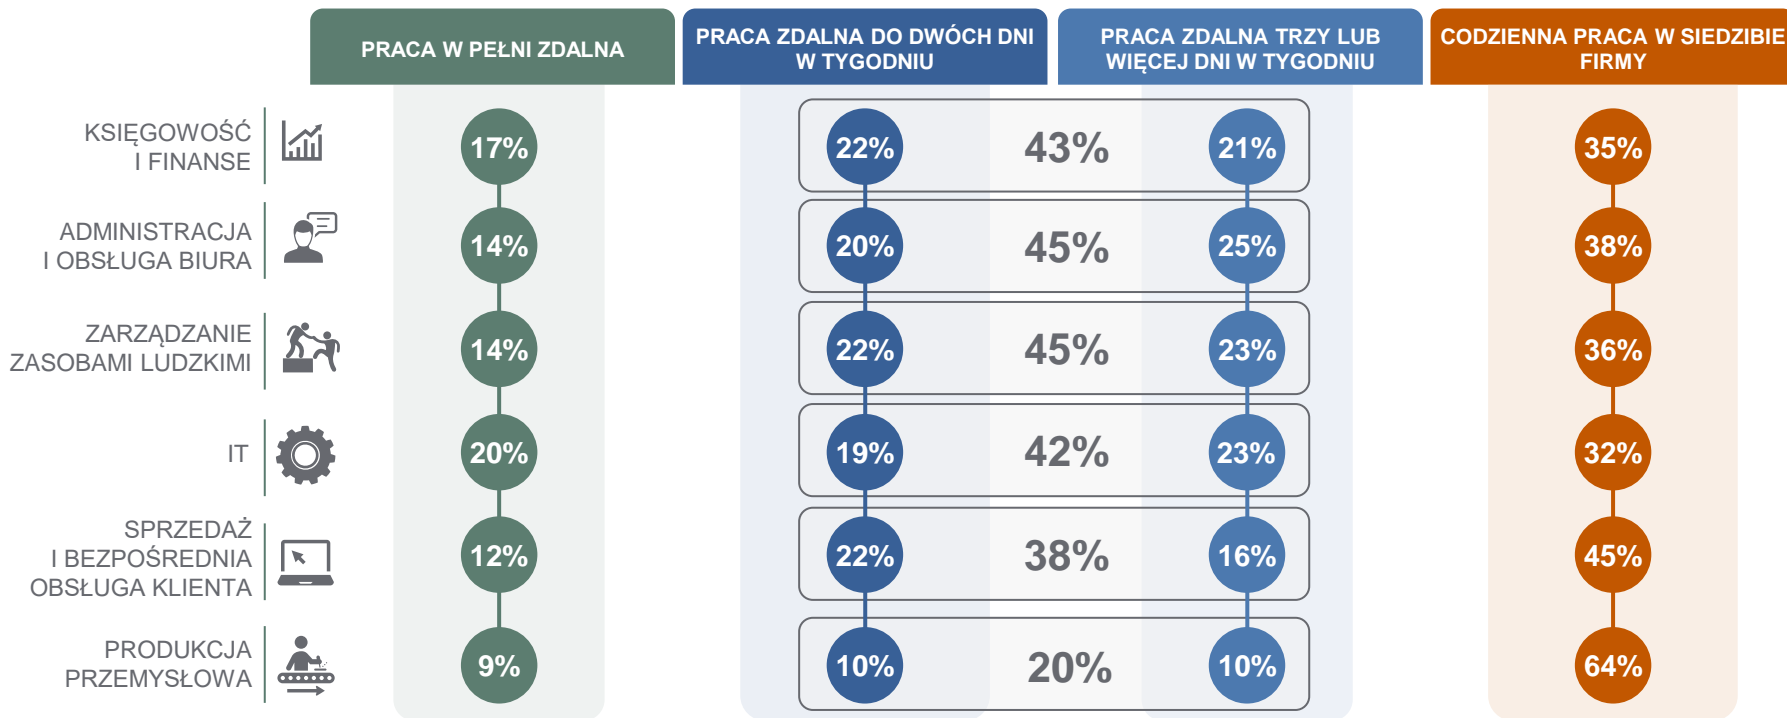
| | PRACA W PEŁNI ZDALNA | PRACA ZDALNA DO DWÓCH DNI W TYGODNIU | | PRACA ZDALNA TRZY LUB WIĘCEJ DNI W TYGODNIU | CODZIENNA PRACA W SIEDZIBIE FIRMY |
|---|---|---|---|---|---|
| KSIĘGOWOŚĆ I FINANSE | 17% | 22% | 43% | 21% | 35% |
| ADMINISTRACJA I OBSŁUGA BIURA | 14% | 20% | 45% | 25% | 38% |
| ZARZĄDZANIE ZASOBAMI LUDZKIMI | 14% | 22% | 45% | 23% | 36% |
| IT | 20% | 19% | 42% | 23% | 32% |
| SPRZEDAŻ I BEZPOŚREDNIA OBSŁUGA KLIENTA | 12% | 22% | 38% | 16% | 45% |
| PRODUKCJA PRZEMYSŁOWA | 9% | 10% | 20% | 10% | 64% |